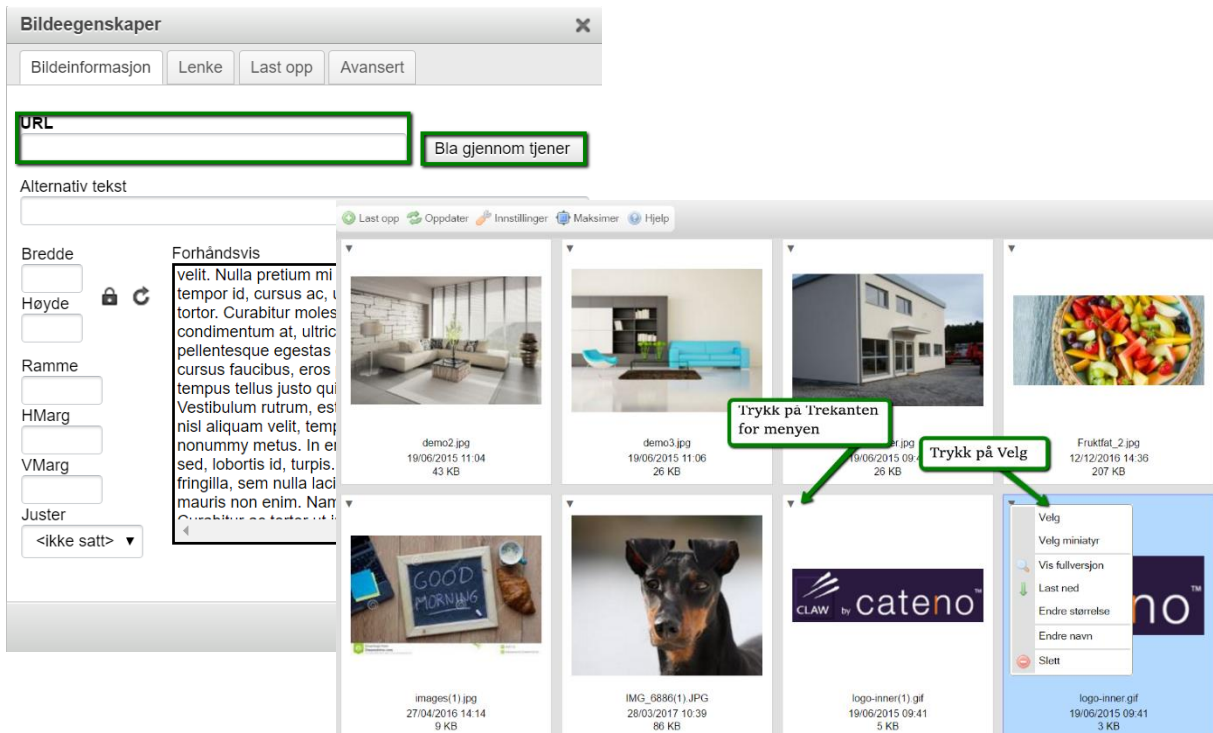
Bildeegenskaper

Bildeinformasjon | Lenke | Last opp | Avansert

URL

Bla gjennom tjener

Alternativ tekst

Bredde

Høyde

Ramme

HMarg

VMarg

Juster

<ikke satt>

Forhåndsvis

velit. Nulla pretium mi tempor id, cursus ac, tortor. Curabitur moles condimentum at, ultric pellentesque egestas cursus faucibus, eros tempus tellus justo qui Vestibulum rutrum, est nisl aliquam velit, temp nonummy metus. In er sed, lobortis id, turpis. fringilla, sem nulla laci mauris non enim. Nam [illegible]

Last opp  Oppdater  Innstillinger  Maksimer  Hjelp

demo2.jpg
19/06/2015 11:04
43 KB

demo3.jpg
19/06/2015 11:06
26 KB

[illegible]er.jpg
19/06/2015 09:4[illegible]
26 KB

Fruktfat_2.jpg
12/12/2016 14:36
207 KB

Trykk på Trekanten for menyen

Trykk på Velg

GOOD MORNING

images(1).jpg
27/04/2016 14:14
9 KB

IMG_6886(1).JPG
28/03/2017 10:39
86 KB

CLAW by cateno

logo-inner(1).gif
19/06/2015 09:41
5 KB

Velg
Velg miniatyr
Vis fullversjon
Last ned
Endre størrelse
Endre navn
Slett

no

logo-inner.gif
19/06/2015 09:41
3 KB